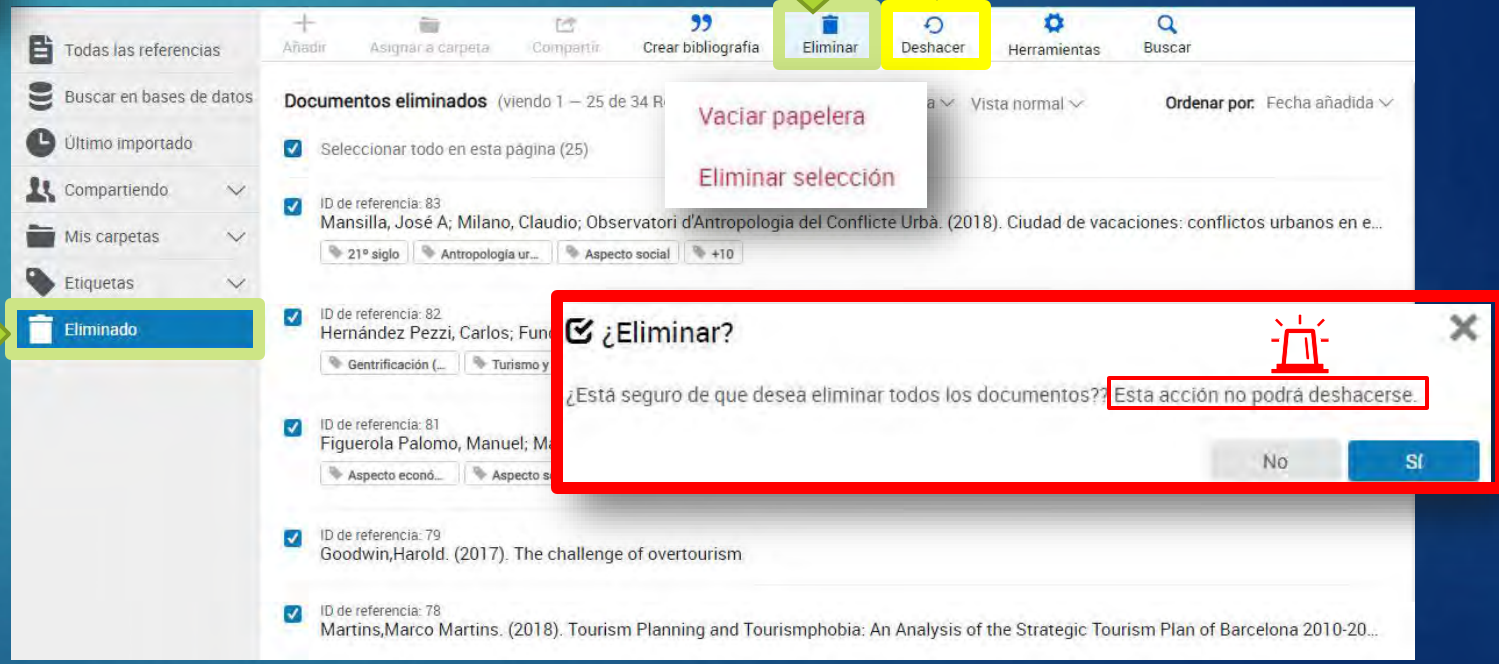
Todas las referencias
Buscar en bases de datos
Último importado
Compartiendo
Mis carpetas
Etiquetas
Eliminado

Añadir
Asignar a carpeta
Compartir
Crear bibliografía
Eliminar
Deshacer
Herramientas
Buscar

Documentos eliminados (viendo 1 — 25 de 34 R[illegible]

Vaciar papelera
Eliminar selección

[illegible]a Vista normal
Ordenar por: Fecha añadida

Seleccionar todo en esta página (25)

ID de referencia: 83
Mansilla, José A; Milano, Claudio; Observatori d'Antropologia del Conflicte Urbà. (2018). Ciudad de vacaciones: conflictos urbanos en e...
21º siglo | Antropologia ur... | Aspecto social | +10

ID de referencia: 82
Hernández Pezzi, Carlos; Fun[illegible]
Gentrificación (... | Turismo y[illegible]

ID de referencia: 81
Figuerola Palomo, Manuel; M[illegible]
Aspecto econó... | Aspecto s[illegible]

ID de referencia: 79
Goodwin,Harold. (2017). The challenge of overtourism

ID de referencia: 78
Martins,Marco Martins. (2018). Tourism Planning and Tourismphobia: An Analysis of the Strategic Tourism Plan of Barcelona 2010-20...

¿Eliminar?
¿Está seguro de que desea eliminar todos los documentos?? Esta acción no podrá deshacerse.
No
Sí